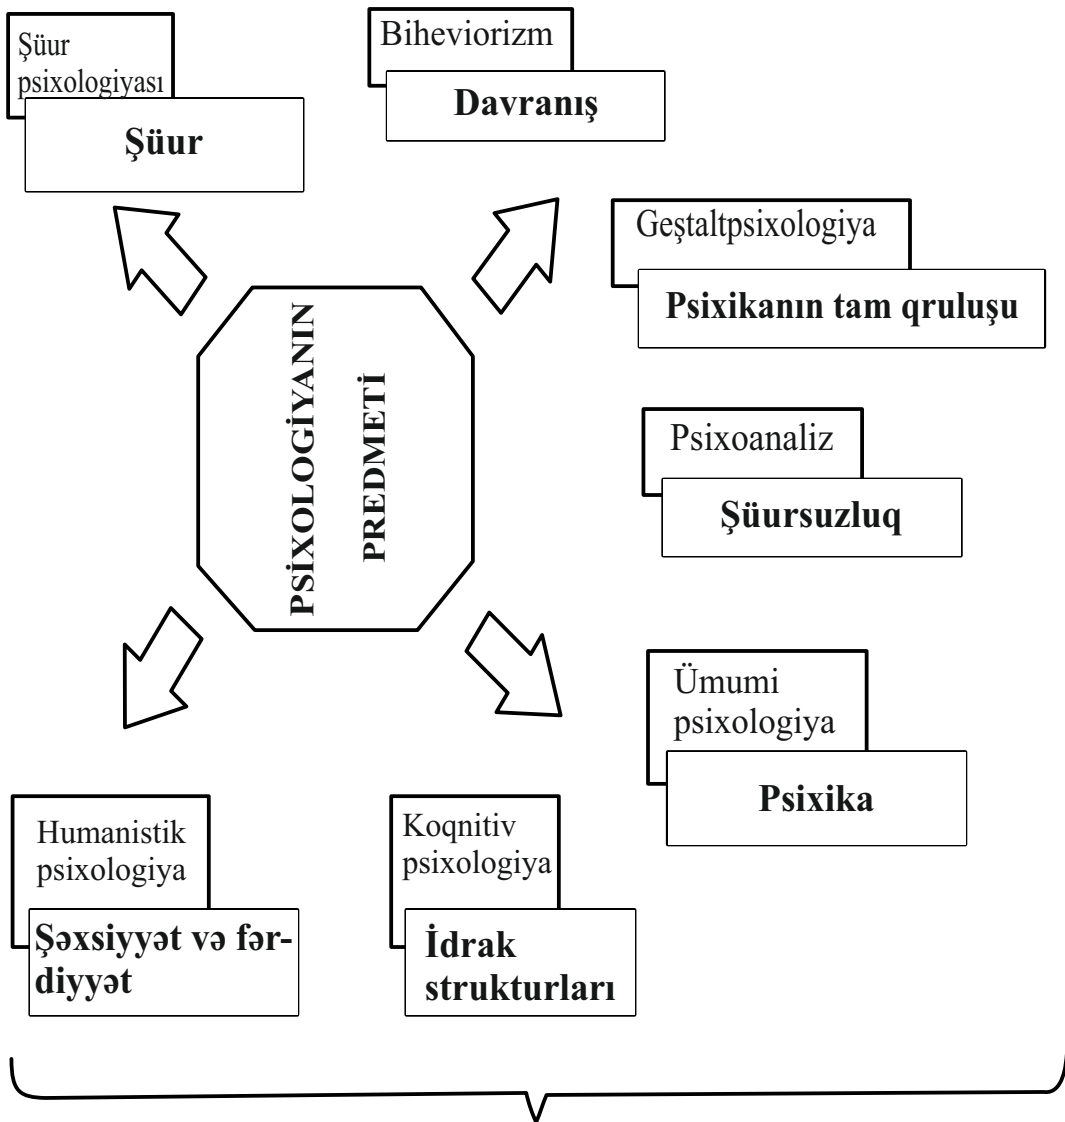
PSİXOLOGİYANIN PREDMETİ

Şüur psixologiyası
Şüur

Biheviorizm
Davranış

Geştaltpsixologiya
Psixikanın tam qruluşu

Psixoanaliz
Şüursuzluq

Ümumi psixologiya
Psixika

Koqnitiv psixologiya
İdrak strukturları

Humanistik psixologiya
Şəxsiyyət və fərdiyyət